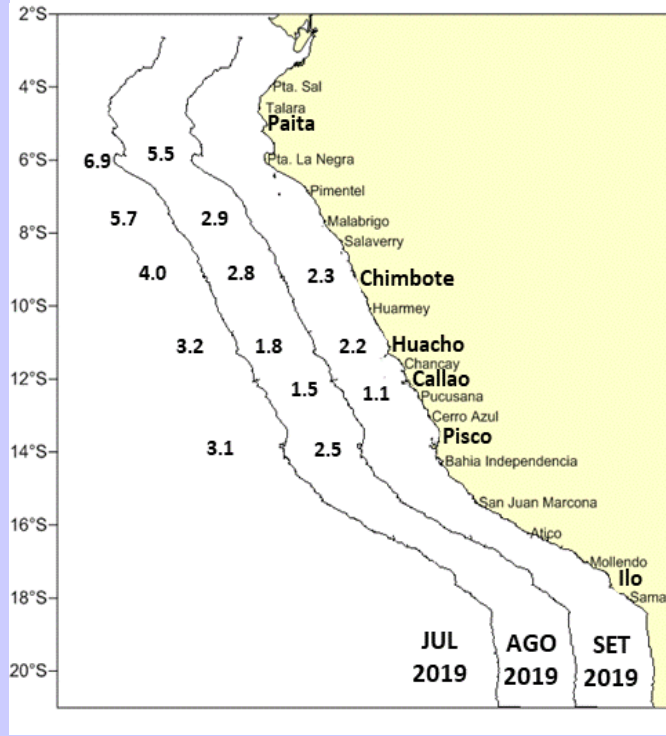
2°S
4°S
6°S
8°S
10°S
12°S
14°S
16°S
18°S
20°S

Pta. Sal
Talara
Paita
Pta. La Negra
Pimentel
Malabrigo
Salaverry
Chimbote
Huarmey
Huacho
Chancay
Callao
Pucusana
Cerro Azul
Pisco
Bahia Independencia
San Juan Marcona
Atico
Mollendo
Ilo
Sama

6.9
5.5
5.7
2.9
4.0
2.8
2.3
3.2
1.8
2.2
1.5
1.1
3.1
2.5

JUL 2019
AGO 2019
SET 2019